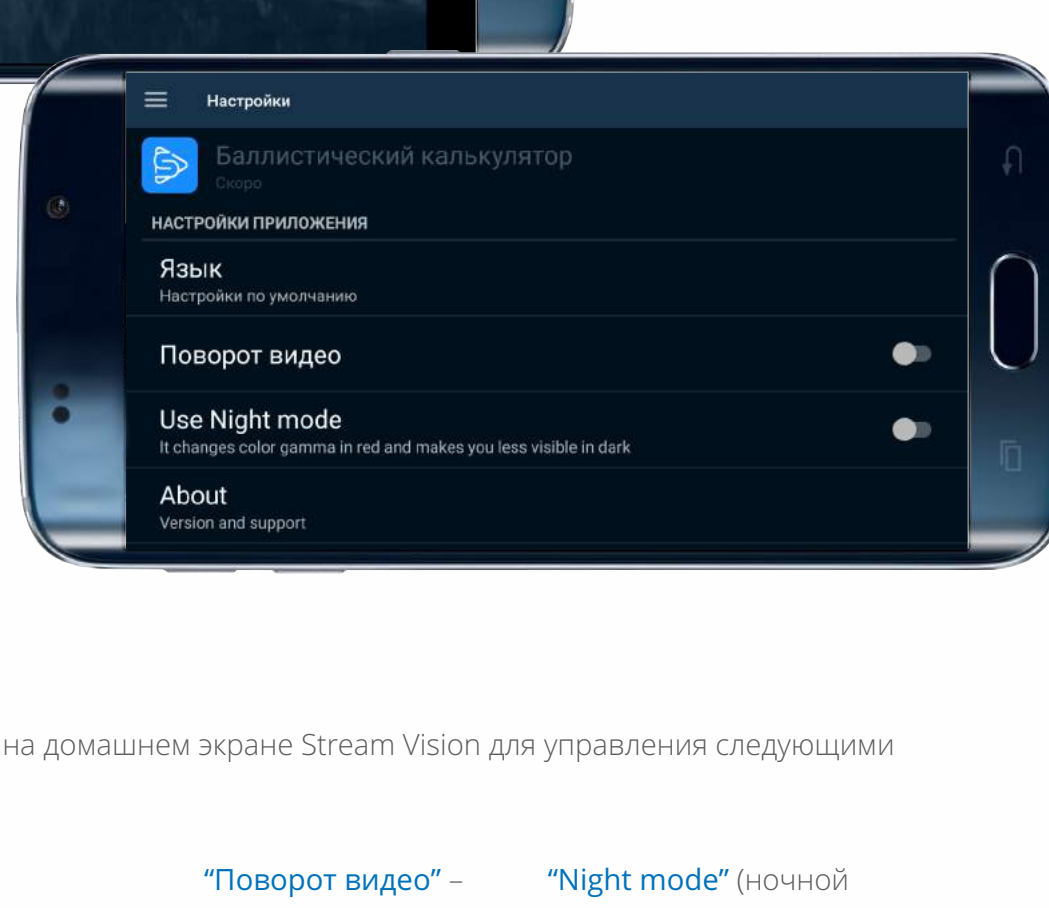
Настройки

Баллистический калькулятор
Скоро

НАСТРОЙКИ ПРИЛОЖЕНИЯ

Язык
Настройки по умолчанию

Поворот видео

Use Night mode
It changes color gamma in red and makes you less visible in dark

About
Version and support

на домашнем экране Stream Vision для управления следующими

"Поворот видео" – "Night mode" (ночной